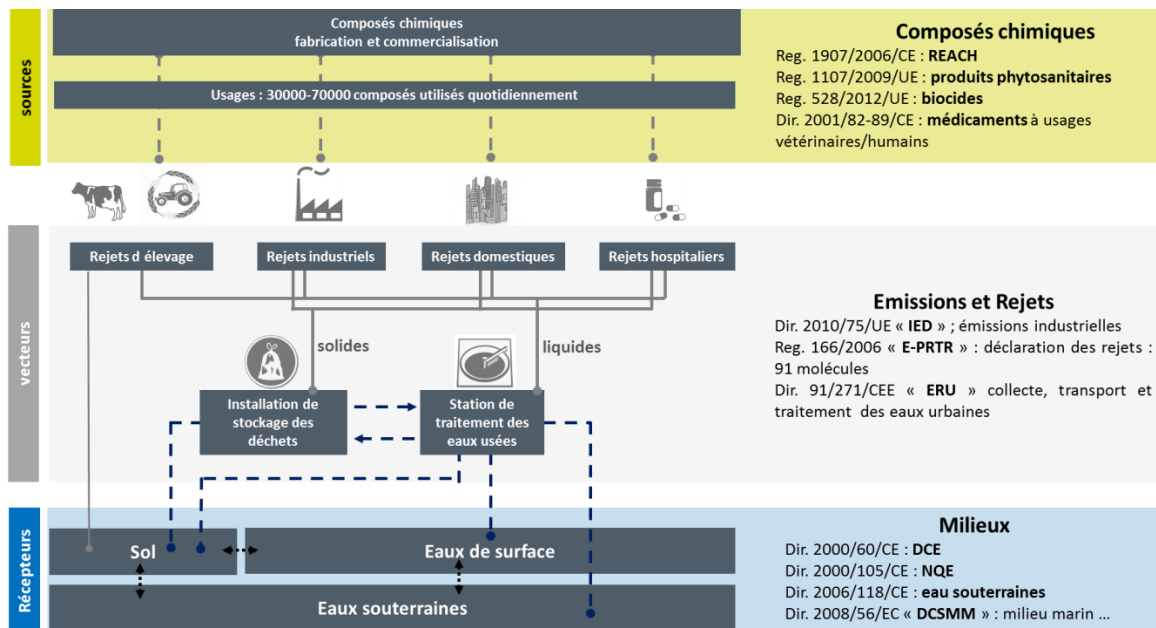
sources

Composés chimiques
fabrication et commercialisation

Usages : 30000-70000 composés utilisés quotidiennement

Composés chimiques
Reg. 1907/2006/CE : REACH
Reg. 1107/2009/UE : produits phytosanitaires
Reg. 528/2012/UE : biocides
Dir. 2001/82-89/CE : médicaments à usages vétérinaires/humains

vecteurs

Rejets d élevage
Rejets industriels
Rejets domestiques
Rejets hospitaliers

solides
liquides

Installation de stockage des déchets
Station de traitement des eaux usées

Emissions et Rejets
Dir. 2010/75/UE « IED » ; émissions industrielles
Reg. 166/2006 « E-PRTR » : déclaration des rejets : 91 molécules
Dir. 91/271/CEE « ERU » collecte, transport et traitement des eaux urbaines

Récepteurs

Sol
Eaux de surface
Eaux souterraines

Milieux
Dir. 2000/60/CE : DCE
Dir. 2000/105/CE : NQE
Dir. 2006/118/CE : eau souterraines
Dir. 2008/56/EC « DCSMM » : milieu marin …